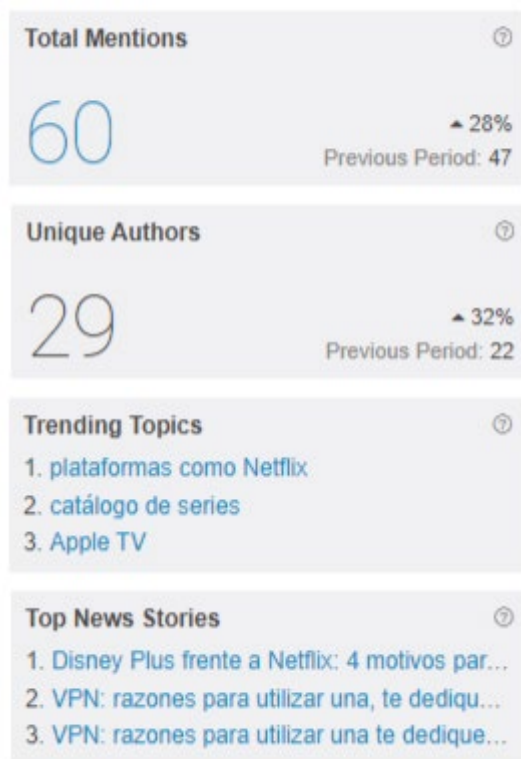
Total Mentions

60

▲ 28%
Previous Period: 47

Unique Authors

29

▲ 32%
Previous Period: 22

Trending Topics

1. plataformas como Netflix
2. catálogo de series
3. Apple TV

Top News Stories

1. Disney Plus frente a Netflix: 4 motivos par...
2. VPN: razones para utilizar una, te dediqu...
3. VPN: razones para utilizar una te dedique...